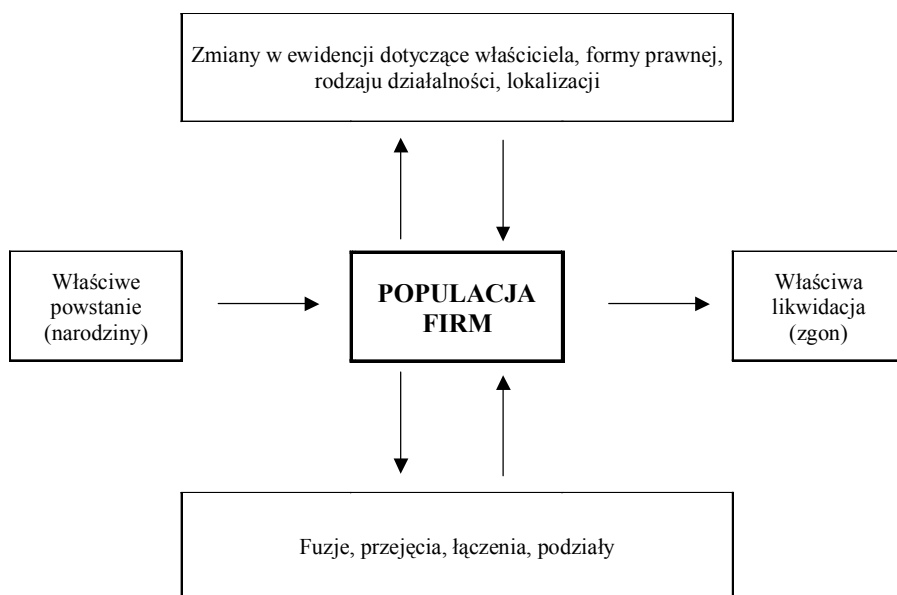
Zmiany w ewidencji dotyczące właściciela, formy prawnej, rodzaju działalności, lokalizacji

Właściwe powstanie (narodziny)

POPULACJA FIRM

Właściwa likwidacja (zgon)

Fuzje, przejęcia, łączenia, podziały